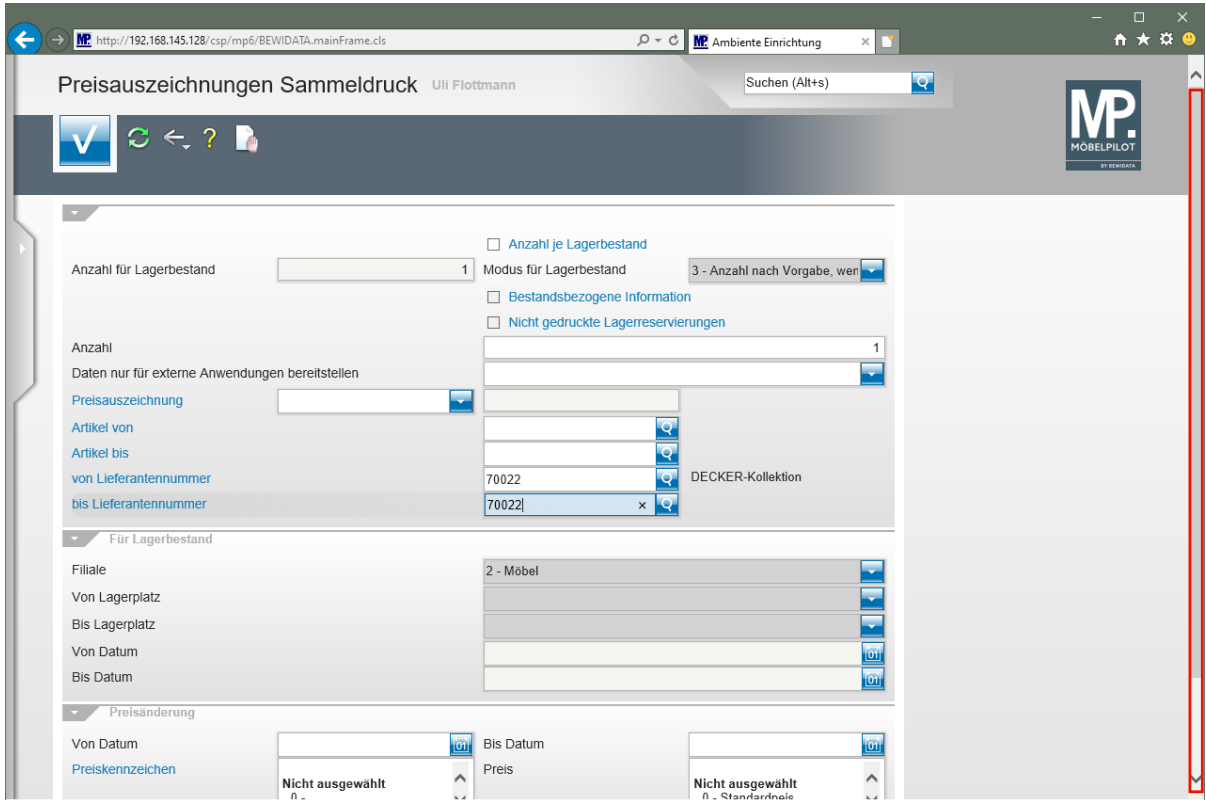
http://192.168.145.128/csp/mp6/BEWIDATA.mainFrame.cls

Ambiente Einrichtung

Preisauszeichnungen Sammeldruck Uli Flottmann

Suchen (Alt+s)

MP. MÖBELPILOT BY BEWIDATA

Anzahl je Lagerbestand

Anzahl für Lagerbestand 1

Modus für Lagerbestand 3 - Anzahl nach Vorgabe, wen

Bestandsbezogene Information

Nicht gedruckte Lagerreservierungen

Anzahl 1

Daten nur für externe Anwendungen bereitstellen

Preisauszeichnung

Artikel von

Artikel bis

von Lieferantennummer 70022 DECKER-Kollektion

bis Lieferantennummer 70022

Für Lagerbestand

Filiale 2 - Möbel

Von Lagerplatz

Bis Lagerplatz

Von Datum

Bis Datum

Preisänderung

Von Datum

Bis Datum

Preiskennzeichen

Nicht ausgewählt

0 -

Preis

Nicht ausgewählt

0 - Standardpreis